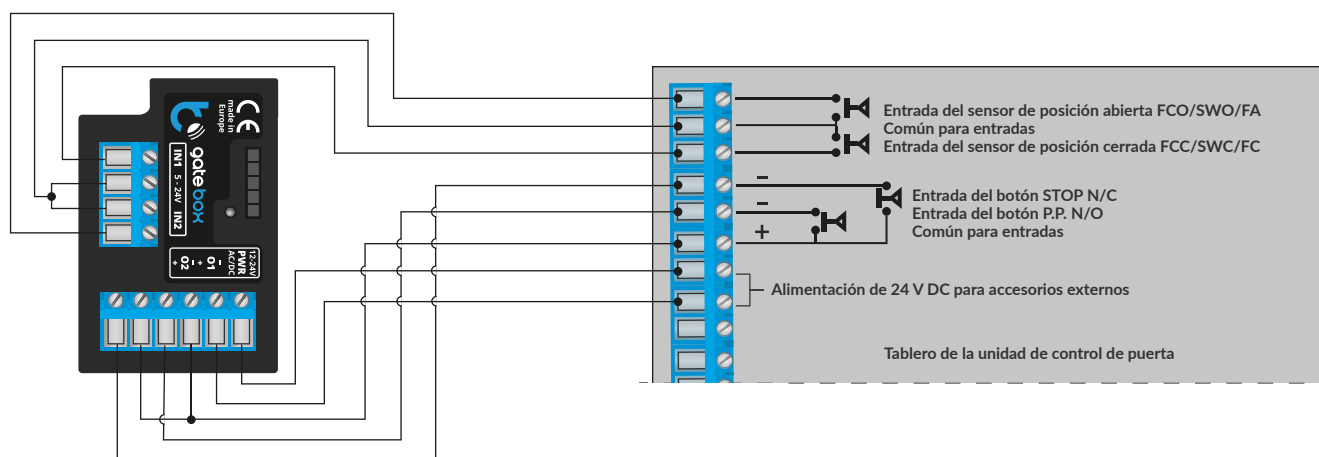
CE
made in Europe
gatebox
IN1 5-24V IN2
12-24V PWR AC/DC
+ – O2 O1 – +

Entrada del sensor de posición abierta FCO/SWO/FA
Común para entradas
Entrada del sensor de posición cerrada FCC/SWC/FC

–
–
+
Entrada del botón STOP N/C
Entrada del botón P.P. N/O
Común para entradas

Alimentación de 24 V DC para accesorios externos

Tablero de la unidad de control de puerta